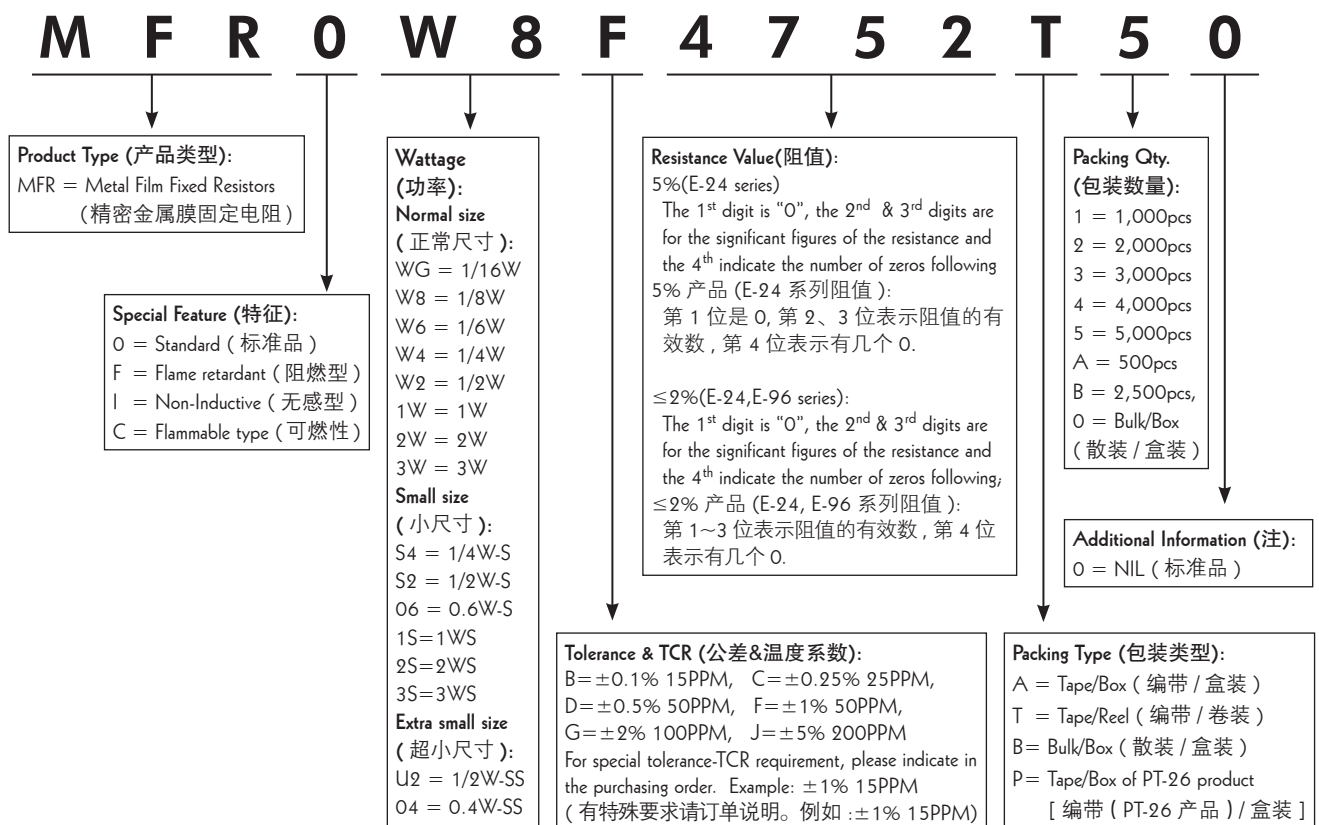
M F R 0 W 8 F 4 7 5 2 T 5 0

Product Type (产品类型):
MFR = Metal Film Fixed Resistors
(精密金属膜固定电阻)

Special Feature (特征):
0 = Standard (标准品)
F = Flame retardant (阻燃型)
I = Non-Inductive (无感型)
C = Flammable type (可燃性)

Wattage
(功率):
Normal size
(正常尺寸):
WG = 1/16W
W8 = 1/8W
W6 = 1/6W
W4 = 1/4W
W2 = 1/2W
1W = 1W
2W = 2W
3W = 3W
Small size
(小尺寸):
S4 = 1/4W-S
S2 = 1/2W-S
06 = 0.6W-S
1S=1WS
2S=2WS
3S=3WS
Extra small size
(超小尺寸):
U2 = 1/2W-SS
04 = 0.4W-SS

Resistance Value(阻值):
5%(E-24 series)
The 1$^{st}$ digit is "0", the 2$^{nd}$ & 3$^{rd}$ digits are for the significant figures of the resistance and the 4$^{th}$ indicate the number of zeros following
5% 产品 (E-24 系列阻值):
第 1 位是 0, 第 2、3 位表示阻值的有效数, 第 4 位表示有几个 0.

≤2%(E-24,E-96 series):
The 1$^{st}$ digit is "0", the 2$^{nd}$ & 3$^{rd}$ digits are for the significant figures of the resistance and the 4$^{th}$ indicate the number of zeros following;
≤2% 产品 (E-24, E-96 系列阻值):
第 1~3 位表示阻值的有效数, 第 4 位表示有几个 0.

Packing Qty.
(包装数量):
1 = 1,000pcs
2 = 2,000pcs
3 = 3,000pcs
4 = 4,000pcs
5 = 5,000pcs
A = 500pcs
B = 2,500pcs,
0 = Bulk/Box
(散装 / 盒装)

Additional Information (注):
0 = NIL (标准品)

Tolerance & TCR (公差&温度系数):
B=±0.1% 15PPM, C=±0.25% 25PPM,
D=±0.5% 50PPM, F=±1% 50PPM,
G=±2% 100PPM, J=±5% 200PPM
For special tolerance-TCR requirement, please indicate in the purchasing order. Example: ±1% 15PPM
(有特殊要求请订单说明。例如 :±1% 15PPM)

Packing Type (包装类型):
A = Tape/Box (编带 / 盒装)
T = Tape/Reel (编带 / 卷装)
B= Bulk/Box (散装 / 盒装)
P= Tape/Box of PT-26 product
[编带 (PT-26 产品) / 盒装]